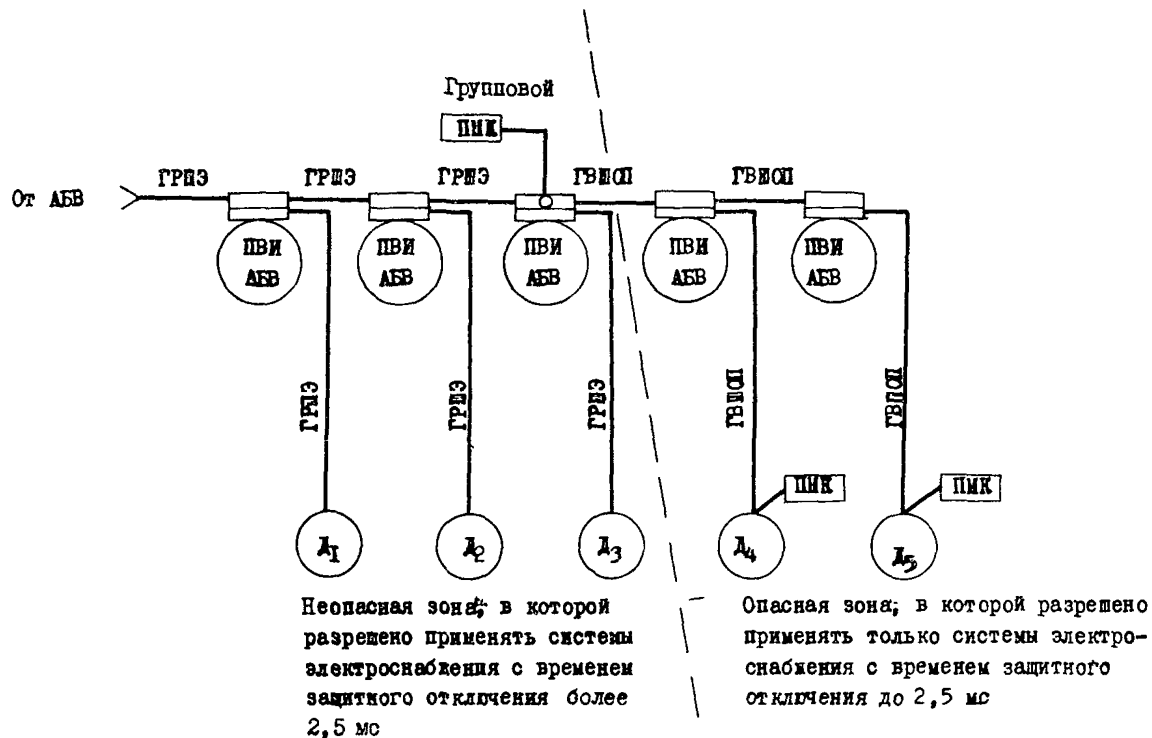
Групповой
ПМК
От АБВ
ГРПЭ
ГРПЭ
ГРПЭ
ГВИОП
ГВИОП
ПВИ АБВ
ПВИ АБВ
ПВИ АБВ
ПВИ АБВ
ПВИ АБВ
ГРПЭ
ГРПЭ
ГРПЭ
ГВИОП
ГВИОП
ПМК
ПМК
$Д_1$
$Д_2$
$Д_3$
$Д_4$
$Д_5$

Неопасная зона, в которой разрешено применять системы электроснабжения с временем защитного отключения более 2,5 мс

Опасная зона, в которой разрешено применять только системы электроснабжения с временем защитного отключения до 2,5 мс